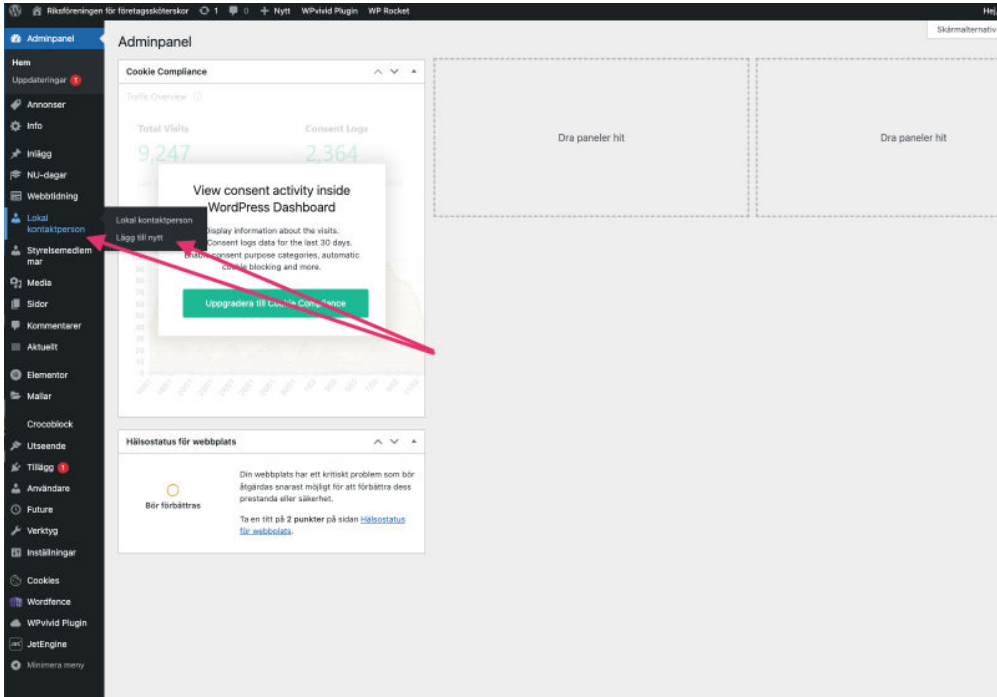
Riksföreningen för företagssköterskor 1 0 + Nytt WPvivid Plugin WP Rocket Hej

Skärmalternativ

Adminpanel

Hem
Uppdateringar 1
Annonser
Info
Inlägg
NU-dagar
Webbtidning
Lokal kontaktperson
Styrelsemedlemmar
Media
Sidor
Kommentarer
Aktuellt
Elementor
Mallar
Crocoblock
Utseende
Tillägg 1
Användare
Future
Verktyg
Inställningar
Cookies
Wordfence
WPvivid Plugin
JetEngine
Minimera meny

Lokal kontaktperson
Lägg till nytt

Adminpanel

Cookie Compliance

Traffic Overview

Total Visits
9,247

Consent Logs
2,364

View consent activity inside WordPress Dashboard

Display information about the visits. Consent logs data for the last 30 days. Enable consent purpose categories, automatic cookie blocking and more.

Uppgradera till Cookie Compliance

Dra paneler hit

Dra paneler hit

Hälsostatus för webbplats

Bör förbättras

Din webbplats har ett kritiskt problem som bör åtgärdas snarast möjligt för att förbättra dess prestanda eller säkerhet.

Ta en titt på 2 punkter på sidan Hälsostatus för webbplats.